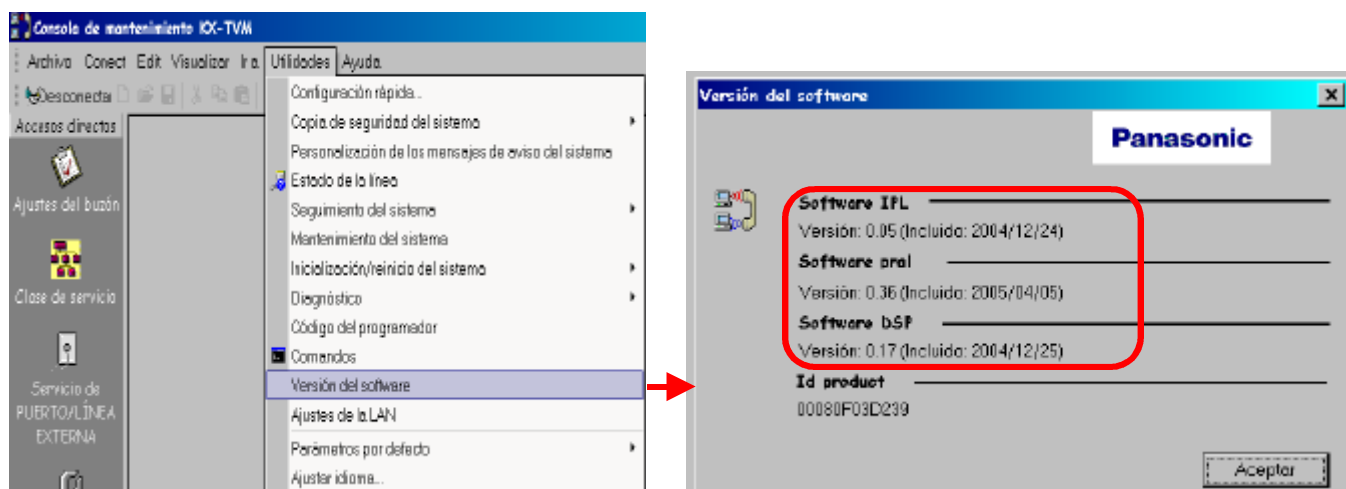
Consola de mantenimiento KX-TVM

Archivo Conect Edit Visualizar Ir a. Utilidades Ayuda

Desconecta

Accesos directos

Ajustes del buzón

Clase de servicio

Servicio de PUERTO/LÍNEA EXTERNA

Configuración rápida...
Copia de seguridad del sistema
Personalización de los mensajes de aviso del sistema
Estado de la línea
Seguimiento del sistema
Mantenimiento del sistema
Inicialización/reinicio del sistema
Diagnóstico
Código del programador
Comandos
Versión del software
Ajustes de la LAN
Parámetros por defecto
Ajustar idioma...

Versión del software

Panasonic

Software IPL
Versión: 0.05 (Incluido: 2004/12/24)
Software pral
Versión: 0.36 (Incluido: 2005/04/05)
Software DSP
Versión: 0.17 (Incluido: 2004/12/25)
Id product
00080F03D239

Aceptar